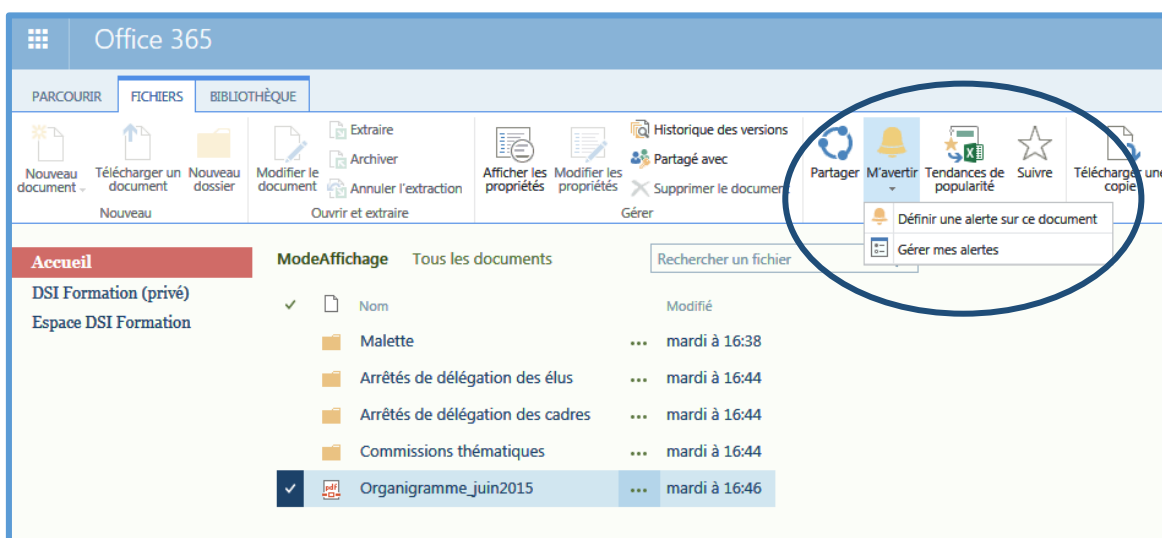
Office 365

PARCOURIR FICHIERS BIBLIOTHÈQUE

Nouveau document Télécharger un document Nouveau dossier
Nouveau

Modifier le document Extraire Archiver Annuler l'extraction
Ouvrir et extraire

Afficher les propriétés Modifier les propriétés Historique des versions Partagé avec Supprimer le documen
Gérer

Partager M'avertir Tendances de popularité Suivre Télécharger une copie

Définir une alerte sur ce document
Gérer mes alertes

Accueil
DSI Formation (privé)
Espace DSI Formation

ModeAffichage Tous les documents Rechercher un fichier

Nom Modifié

| Nom | Modifié |
|---|---|
| Malette | mardi à 16:38 |
| Arrêtés de délégation des élus | mardi à 16:44 |
| Arrêtés de délégation des cadres | mardi à 16:44 |
| Commissions thématiques | mardi à 16:44 |
| Organigramme_juin2015 | mardi à 16:46 |